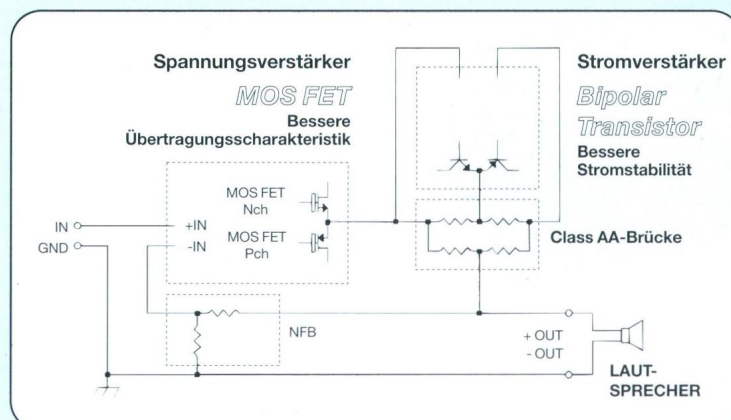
Spannungsverstärker

MOS FET

Bessere Übertragungsscharakteristik

Stromverstärker

Bipolar Transistor

Bessere Stromstabilität

MOS FET Nch

MOS FET Pch

IN

GND

+IN

-IN

Class AA-Brücke

NFB

+ OUT

- OUT

LAUT-SPRECHER